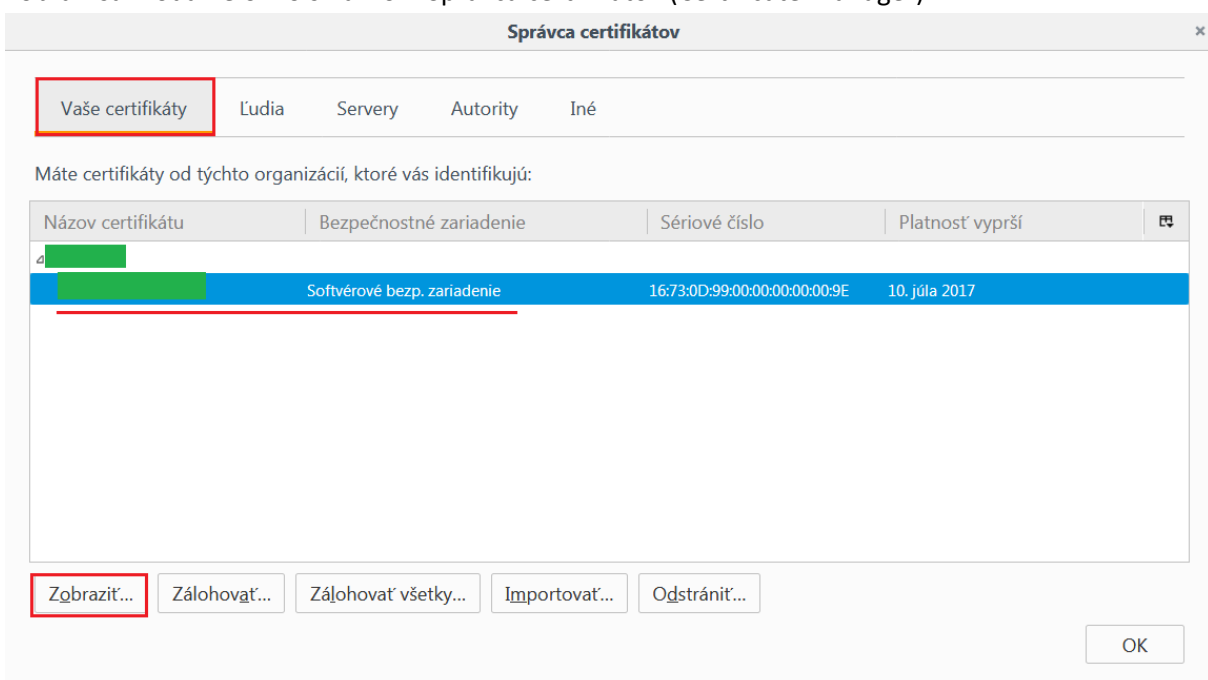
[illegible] (Certificate Manager)

Správca certifikátov

Vaše certifikáty | Ľudia | Servery | Autority | Iné

Máte certifikáty od týchto organizácií, ktoré vás identifikujú:

| Názov certifikátu | Bezpečnostné zariadenie | Sériové číslo | Platnosť vyprší |
|---|---|---|---|
| | Softvérové bezp. zariadenie | 16:73:0D:99:00:00:00:00:00:9E | 10. júla 2017 |

Zobraziť... Zálohovať... Zálohovať všetky... Importovať... Odstrániť...

OK